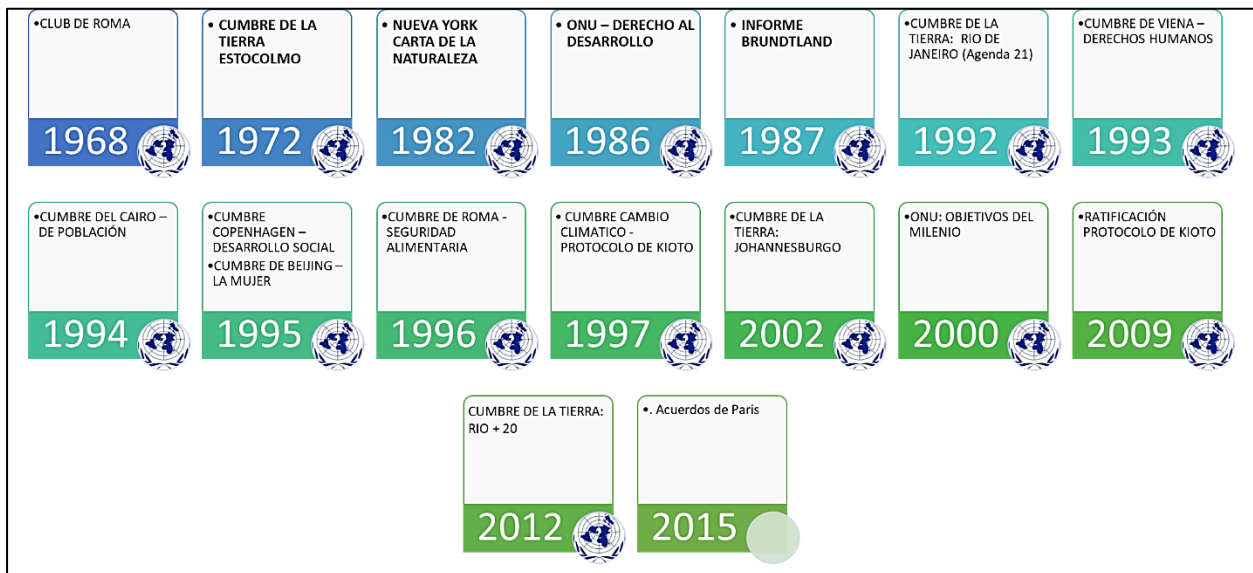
•CLUB DE ROMA

1968

• CUMBRE DE LA TIERRA ESTOCOLMO

1972

• NUEVA YORK CARTA DE LA NATURALEZA

1982

• ONU – DERECHO AL DESARROLLO

1986

• INFORME BRUNDTLAND

1987

•CUMBRE DE LA TIERRA: RIO DE JANEIRO (Agenda 21)

1992

•CUMBRE DE VIENA – DERECHOS HUMANOS

1993

•CUMBRE DEL CAIRO – DE POBLACIÓN

1994

•CUMBRE COPENHAGEN – DESARROLLO SOCIAL
•CUMBRE DE BEIJING – LA MUJER

1995

•CUMBRE DE ROMA - SEGURIDAD ALIMENTARIA

1996

• CUMBRE CAMBIO CLIMATICO - PROTOCOLO DE KIOTO

1997

•CUMBRE DE LA TIERRA: JOHANNESBURGO

2002

•ONU: OBJETIVOS DEL MILENIO

2000

•RATIFICACIÓN PROTOCOLO DE KIOTO

2009

CUMBRE DE LA TIERRA: RIO + 20

2012

•. Acuerdos de Paris

2015